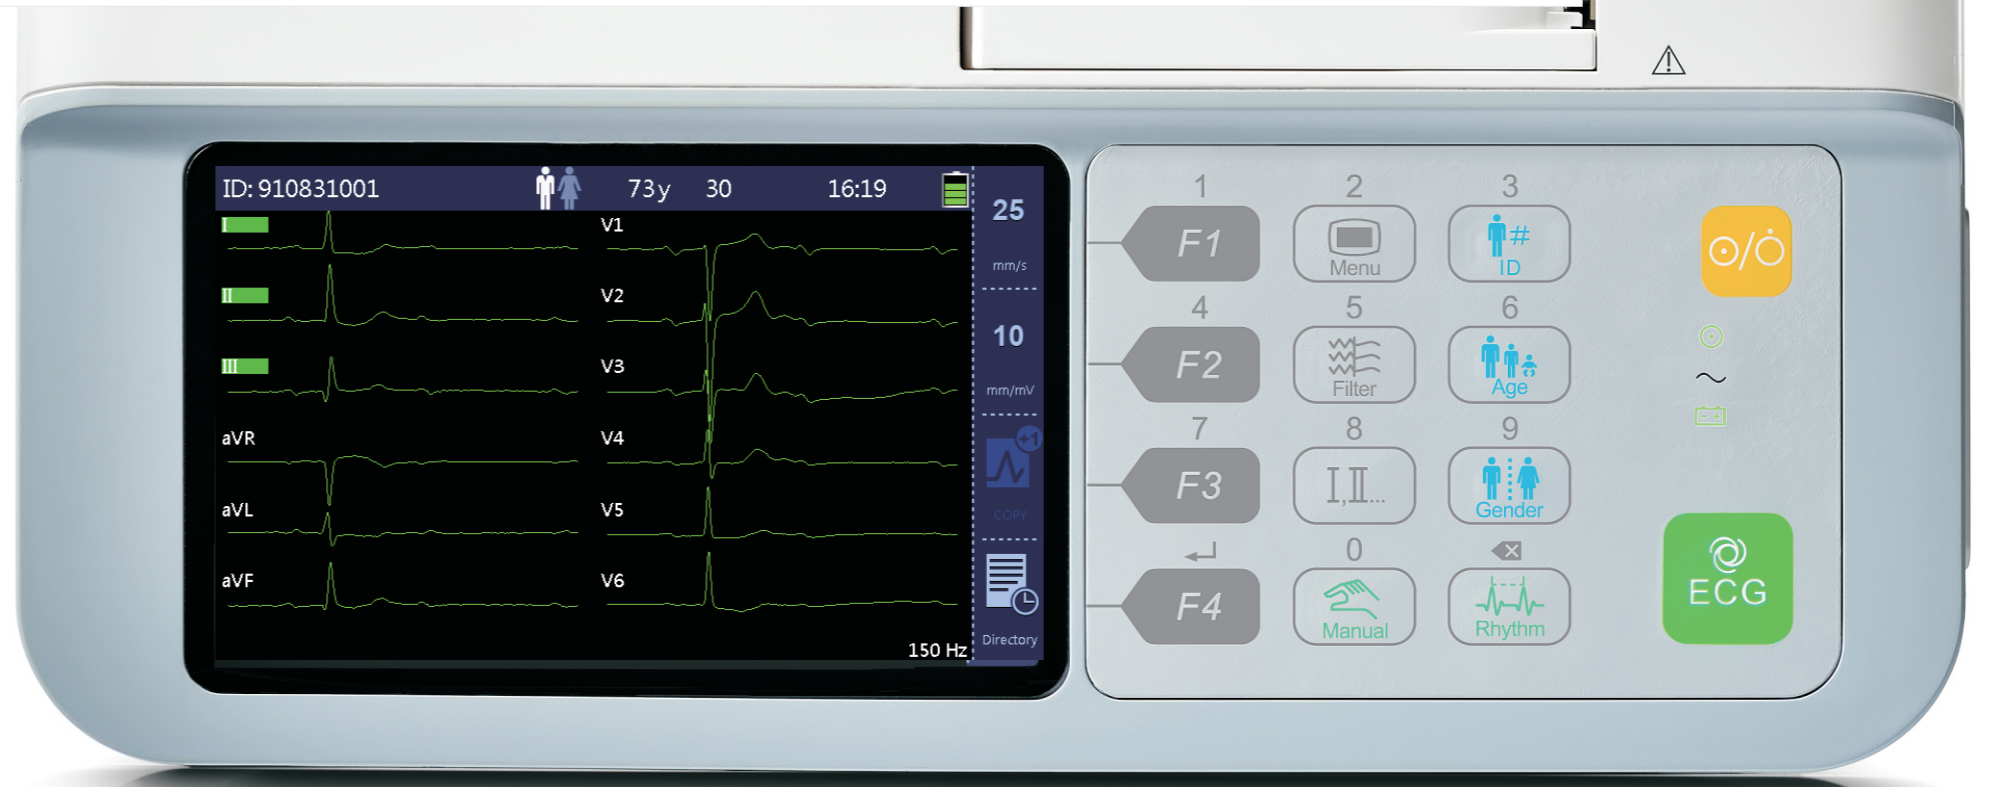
ID: 910831001 73y 30 16:19

25
mm/s

10
mm/mV

+1
COPY

Directory

I
II
III
aVR
aVL
aVF

V1
V2
V3
V4
V5
V6

150 Hz

1
F1
2
Menu
3
ID
4
F2
5
Filter
6
Age
7
F3
8
I,II...
9
Gender
F4
0
Manual
Rhythm

ECG